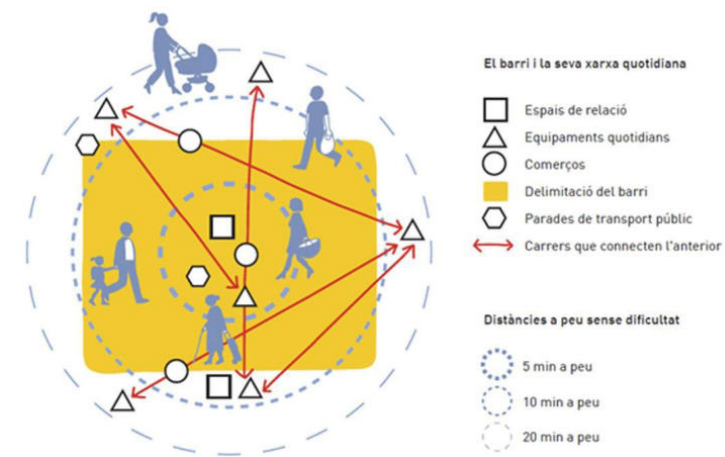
El barri i la seva xarxa quotidiana

Espais de relació
Equipaments quotidians
Comerços
Delimitació del barri
Parades de transport públic
Carrers que connecten l'anterior

Distàncies a peu sense dificultat

5 min a peu
10 min a peu
20 min a peu